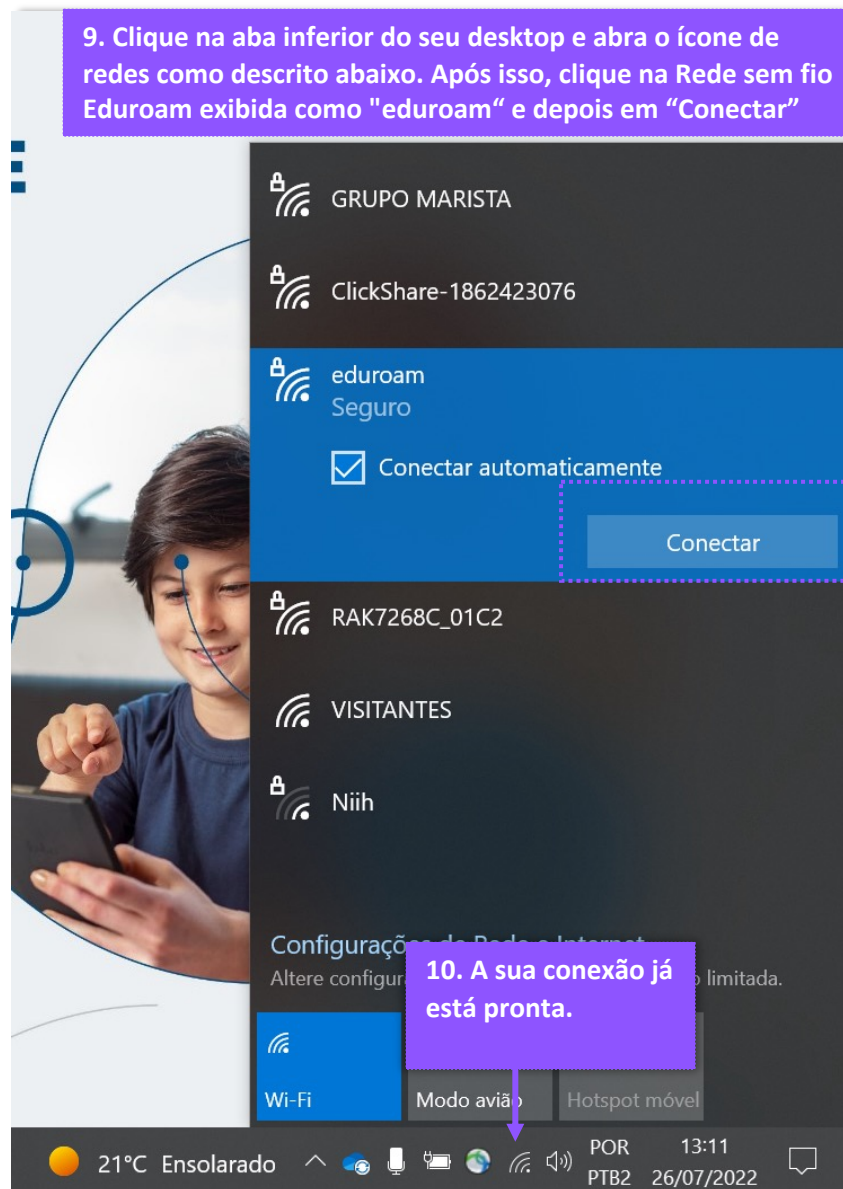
9. Clique na aba inferior do seu desktop e abra o ícone de redes como descrito abaixo. Após isso, clique na Rede sem fio Eduroam exibida como "eduroam“ e depois em “Conectar”

GRUPO MARISTA

ClickShare-1862423076

eduroam
Seguro

Conectar automaticamente

Conectar

RAK7268C_01C2

VISITANTES

Niih

Configurações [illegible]
Altere configura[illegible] limitada.

10. A sua conexão já está pronta.

Wi-Fi

Modo avião

Hotspot móvel

21°C Ensolarado

POR
PTB2

13:11
26/07/2022